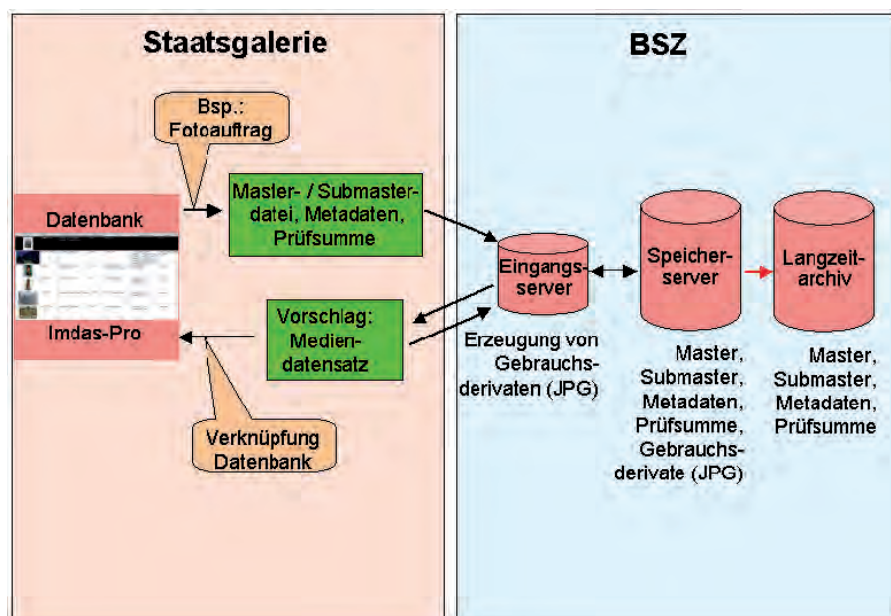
Staatsgalerie

BSZ

Bsp.: Fotoauftrag

Datenbank

Imdas-Pro

Master- / Submasterdatei, Metadaten, Prüfsumme

Vorschlag: Mediendatensatz

Verknüpfung Datenbank

Eingangsserver

Erzeugung von Gebrauchsderivaten (JPG)

Speicherserver

Master, Submaster, Metadaten, Prüfsumme, Gebrauchsderivate (JPG)

Langzeitarchiv

Master, Submaster, Metadaten, Prüfsumme